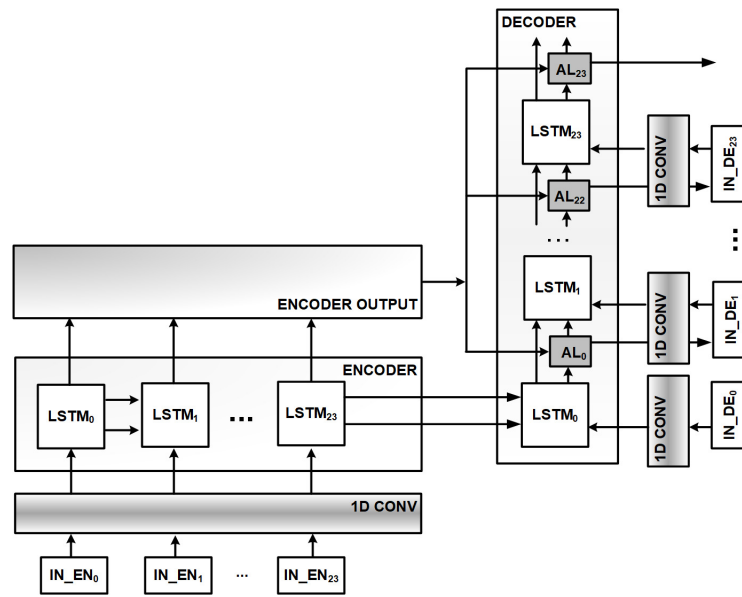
DECODER

$AL_{23}$

$LSTM_{23}$

1D CONV

$IN\_DE_{23}$

$AL_{22}$

...

...

ENCODER OUTPUT

$LSTM_1$

1D CONV

$IN\_DE_1$

$AL_0$

ENCODER

$LSTM_0$

$LSTM_1$

...

$LSTM_{23}$

$LSTM_0$

1D CONV

$IN\_DE_0$

1D CONV

$IN\_EN_0$

$IN\_EN_1$

...

$IN\_EN_{23}$